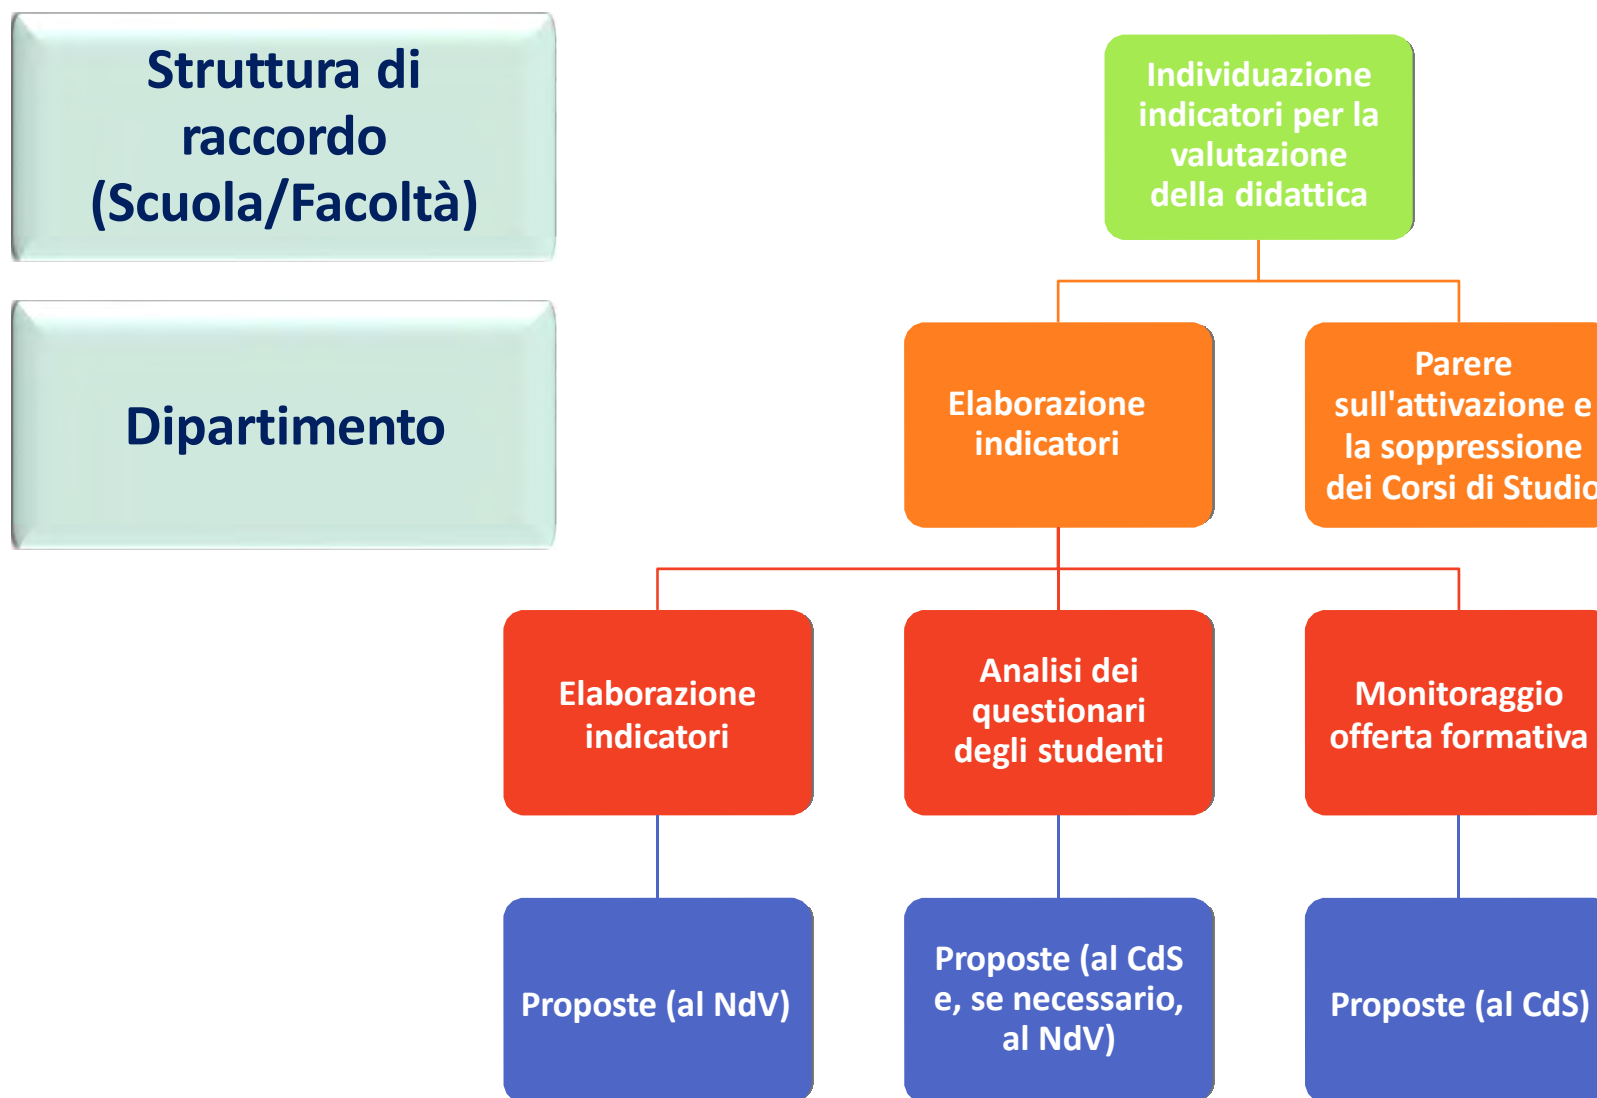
Struttura di raccordo (Scuola/Facoltà)

Dipartimento

Individuazione indicatori per la valutazione della didattica

Elaborazione indicatori

Parere sull'attivazione e la soppressione dei Corsi di Studi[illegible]

Elaborazione indicatori

Analisi dei questionari degli studenti

Monitoraggio offerta formativa

Proposte (al NdV)

Proposte (al CdS e, se necessario, al NdV)

Proposte (al CdS)